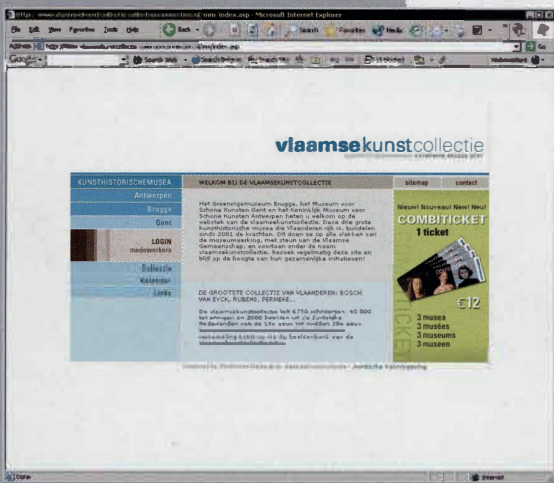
http://www.vlaamsekunstcollectie.be/ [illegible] index.asp - Microsoft Internet Explorer

File Edit View Favorites Tools Help

Back Search Favorites Media

Address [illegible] index.asp Go

Google - Search Web Search Site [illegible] blocked

vlaamsekunstcollectie

KUNSTHISTORISCHEMUSEA

Antwerpen

Brugge

Gent

LOGIN medewerkers

Collectie

Kalender

Links

WELKOM BIJ DE VLAAMSEKUNSTCOLLECTIE

sitemap

contact

Het Groeningemuseum Brugge, het Museum voor Schone Kunsten Gent en het Koninklijk Museum voor Schone Kunsten Antwerpen heten u welkom op de website van de vlaamsekunstcollectie. Deze drie grote kunsthistorische musea van Vlaanderen zijn er, bundelen sinds 2001 de krachten. Dit doen ze op alle vlakken van de museumwerking, met steun van de Vlaamse Gemeenschap, en voortaan onder de naam vlaamsekunstcollectie. Bezoek regelmatig deze site en blijf op de hoogte van hun gezamenlijke initiatieven!

DE GROOTSTE COLLECTIE VAN VLAANDEREN: BOSCH, VAN EYCK, RUBENS, PERMEKE...

De vlaamsekunstcollectie telt 4750 schilderijen, 40 000 tekeningen en 2000 beelden uit de Zuidelijke Nederlanden van de 14e eeuw tot midden 20e eeuw. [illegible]

Nieuw! Nouveau! New! Neu!

COMBITICKET

1 ticket

€12

3 musea

3 musées

3 museums

3 museen

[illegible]

Done

Internet